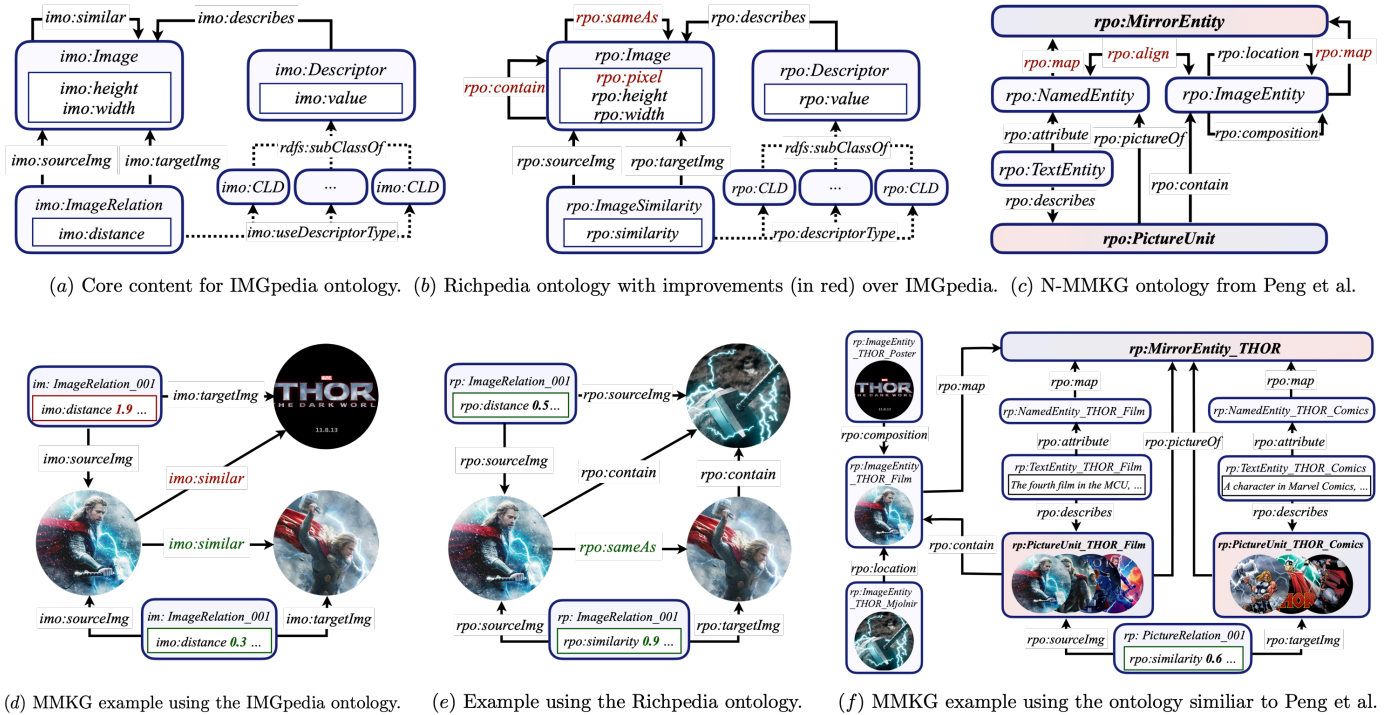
imo:similar
imo:describes
imo:Image
imo:height
imo:width
imo:Descriptor
imo:value
rdfs:subClassOf
imo:sourceImg
imo:targetImg
imo:CLD
...
imo:CLD
imo:ImageRelation
imo:distance
imo:useDescriptorType

rpo:sameAs
rpo:describes
rpo:Image
rpo:contain
rpo:pixel
rpo:height
rpo:width
rpo:Descriptor
rpo:value
rdfs:subClassOf
rpo:sourceImg
rpo:targetImg
rpo:CLD
...
rpo:CLD
rpo:ImageSimilarity
rpo:similarity
rpo:descriptorType

rpo:MirrorEntity
rpo:map
rpo:align
rpo:location
rpo:map
rpo:NamedEntity
rpo:ImageEntity
rpo:attribute
rpo:pictureOf
rpo:composition
rpo:TextEntity
rpo:contain
rpo:describes
rpo:PictureUnit

$(a)$ Core content for IMGpedia ontology. $(b)$ Richpedia ontology with improvements (in red) over IMGpedia. $(c)$ N-MMKG ontology from Peng et al.

im: ImageRelation_001
imo:distance 1.9 ...
imo:targetImg
THOR
THE DARK WORLD
11.8.13
imo:sourceImg
imo:similar
imo:similar
imo:sourceImg
im: ImageRelation_001
imo:distance 0.3 ...
imo:targetImg

rp: ImageRelation_001
rpo:distance 0.5
rpo:sourceImg
rpo:sourceImg
rpo:contain
rpo:contain
rpo:sameAs
rpo:sourceImg
rp: ImageRelation_001
rpo:similarity 0.9
rpo:targetImg

rp:ImageEntity _THOR_Poster
rp:MirrorEntity_THOR
rpo:map
rpo:map
rpo:map
rp:NamedEntity_THOR_Film
rp:NamedEntity_THOR_Comics
rpo:composition
rpo:attribute
rpo:pictureOf
rpo:attribute
rp:ImageEntity _THOR_Film
rp:TextEntity_THOR_Film
The fourth film in the MCU, ...
rp:TextEntity_THOR_Comics
A character in Marvel Comics, ...
rpo:describes
rpo:describes
rpo:contain
rp:PictureUnit_THOR_Film
rp:PictureUnit_THOR_Comics
rpo:location
rp:ImageEntity _THOR_Mjolnir
rpo:sourceImg
rp: PictureRelation_001
rpo:similarity 0.6 ...
rpo:targetImg

$(d)$ MMKG example using the IMGpedia ontology. $(e)$ Example using the Richpedia ontology. $(f)$ MMKG example using the ontology similiar to Peng et al.